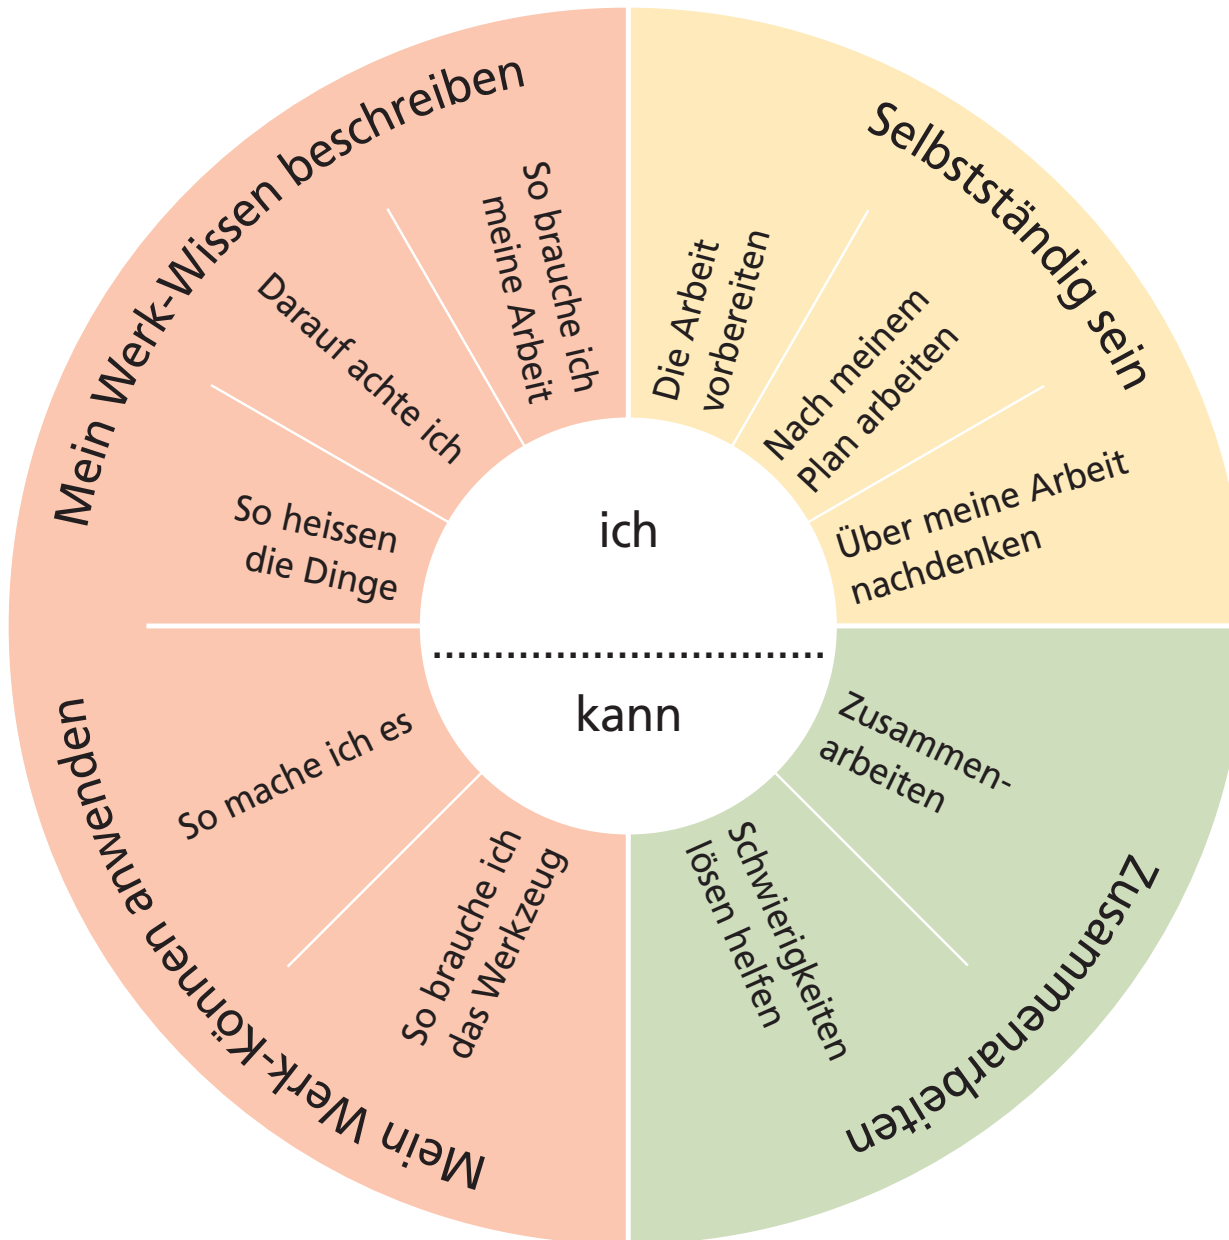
Mein Werk-Wissen beschreiben

So brauche ich meine Arbeit

Darauf achte ich

So heissen die Dinge

Selbstständig sein

Die Arbeit vorbereiten

Nach meinem Plan arbeiten

Über meine Arbeit nachdenken

ich

kann

Mein Werk-Können anwenden

So mache ich es

So brauche ich das Werkzeug

Zusammenarbeiten

Zusammen-arbeiten

Schwierigkeiten lösen helfen